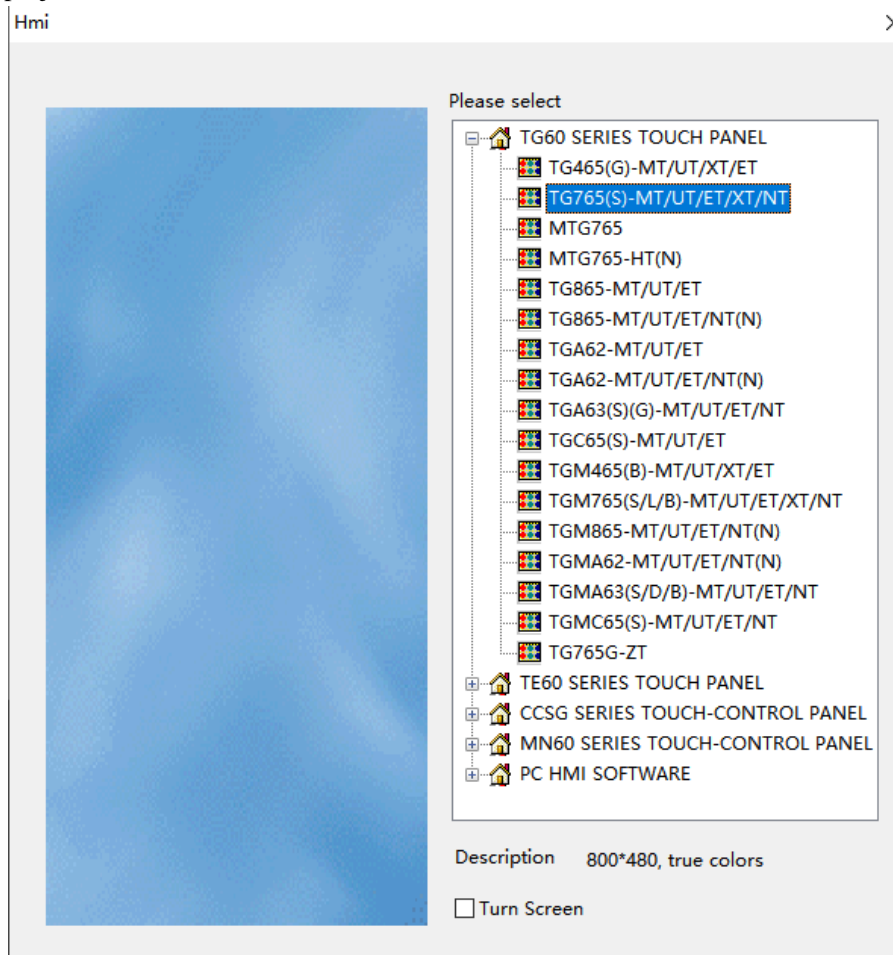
Hmi

Please select

TG60 SERIES TOUCH PANEL
TG465(G)-MT/UT/XT/ET
TG765(S)-MT/UT/ET/XT/NT
MTG765
MTG765-HT(N)
TG865-MT/UT/ET
TG865-MT/UT/ET/NT(N)
TGA62-MT/UT/ET
TGA62-MT/UT/ET/NT(N)
TGA63(S)(G)-MT/UT/ET/NT
TGC65(S)-MT/UT/ET
TGM465(B)-MT/UT/XT/ET
TGM765(S/L/B)-MT/UT/ET/XT/NT
TGM865-MT/UT/ET/NT(N)
TGMA62-MT/UT/ET/NT(N)
TGMA63(S/D/B)-MT/UT/ET/NT
TGMC65(S)-MT/UT/ET/NT
TG765G-ZT
TE60 SERIES TOUCH PANEL
CCSG SERIES TOUCH-CONTROL PANEL
MN60 SERIES TOUCH-CONTROL PANEL
PC HMI SOFTWARE

Description 800*480, true colors

Turn Screen